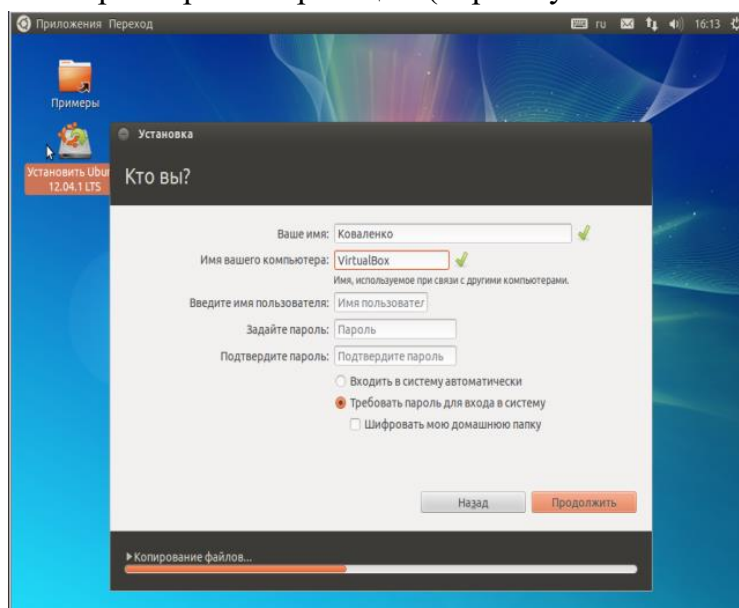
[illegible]

Приложения Переход

ru 16:13

Примеры

Установить Ubu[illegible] 12.04.1 LTS

Установка

Кто вы?

Ваше имя: Коваленко

Имя вашего компьютера: VirtualBox

Имя, используемое при связи с другими компьютерами.

Введите имя пользователя: Имя пользовател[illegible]

Задайте пароль: Пароль

Подтвердите пароль: Подтвердите пароль

Входить в систему автоматически

Требовать пароль для входа в систему

Шифровать мою домашнюю папку

Назад

Продолжить

Копирование файлов...